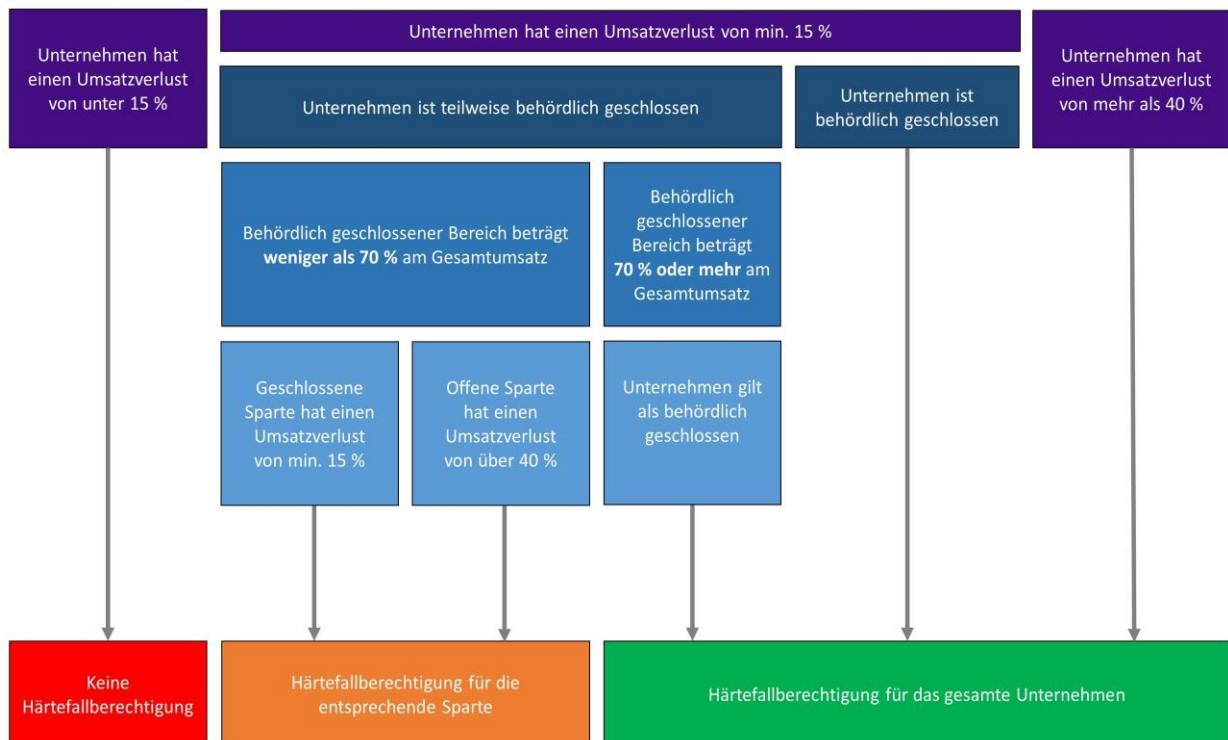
Unternehmen hat einen Umsatzverlust von unter 15 %

Unternehmen hat einen Umsatzverlust von min. 15 %

Unternehmen hat einen Umsatzverlust von mehr als 40 %

Unternehmen ist teilweise behördlich geschlossen

Unternehmen ist behördlich geschlossen

Behördlich geschlossener Bereich beträgt **weniger als 70 %** am Gesamtumsatz

Behördlich geschlossener Bereich beträgt **70 % oder mehr** am Gesamtumsatz

Geschlossene Sparte hat einen Umsatzverlust von min. 15 %

Offene Sparte hat einen Umsatzverlust von über 40 %

Unternehmen gilt als behördlich geschlossen

Keine Härtefallberechtigung

Härtefallberechtigung für die entsprechende Sparte

Härtefallberechtigung für das gesamte Unternehmen